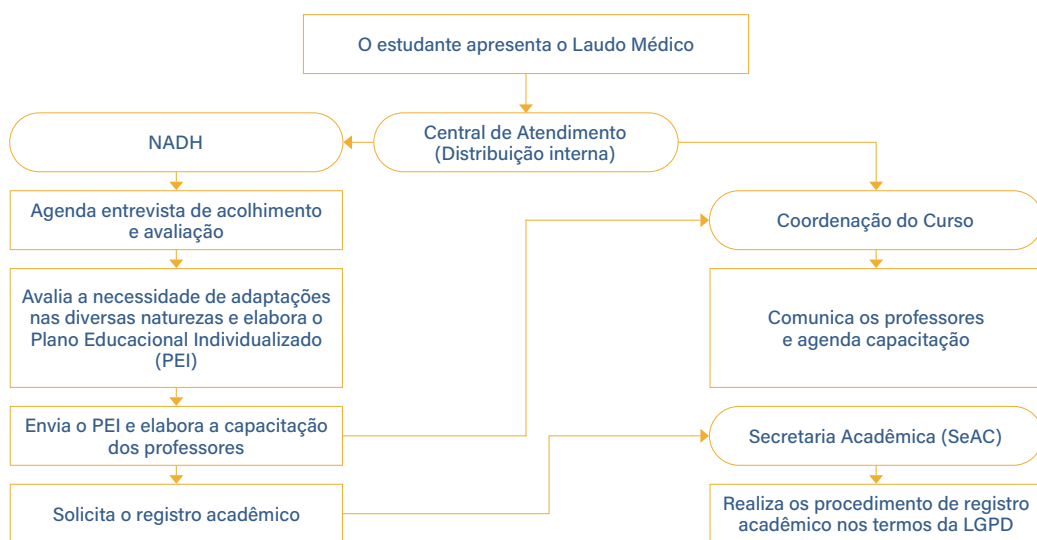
O estudante apresenta o Laudo Médico

NADH

Central de Atendimento (Distribuição interna)

Agenda entrevista de acolhimento e avaliação

Avalia a necessidade de adaptações nas diversas naturezas e elabora o Plano Educacional Individualizado (PEI)

Envia o PEI e elabora a capacitação dos professores

Solicita o registro acadêmico

Coordenação do Curso

Comunica os professores e agenda capacitação

Secretaria Acadêmica (SeAC)

Realiza os procedimento de registro acadêmico nos termos da LGPD